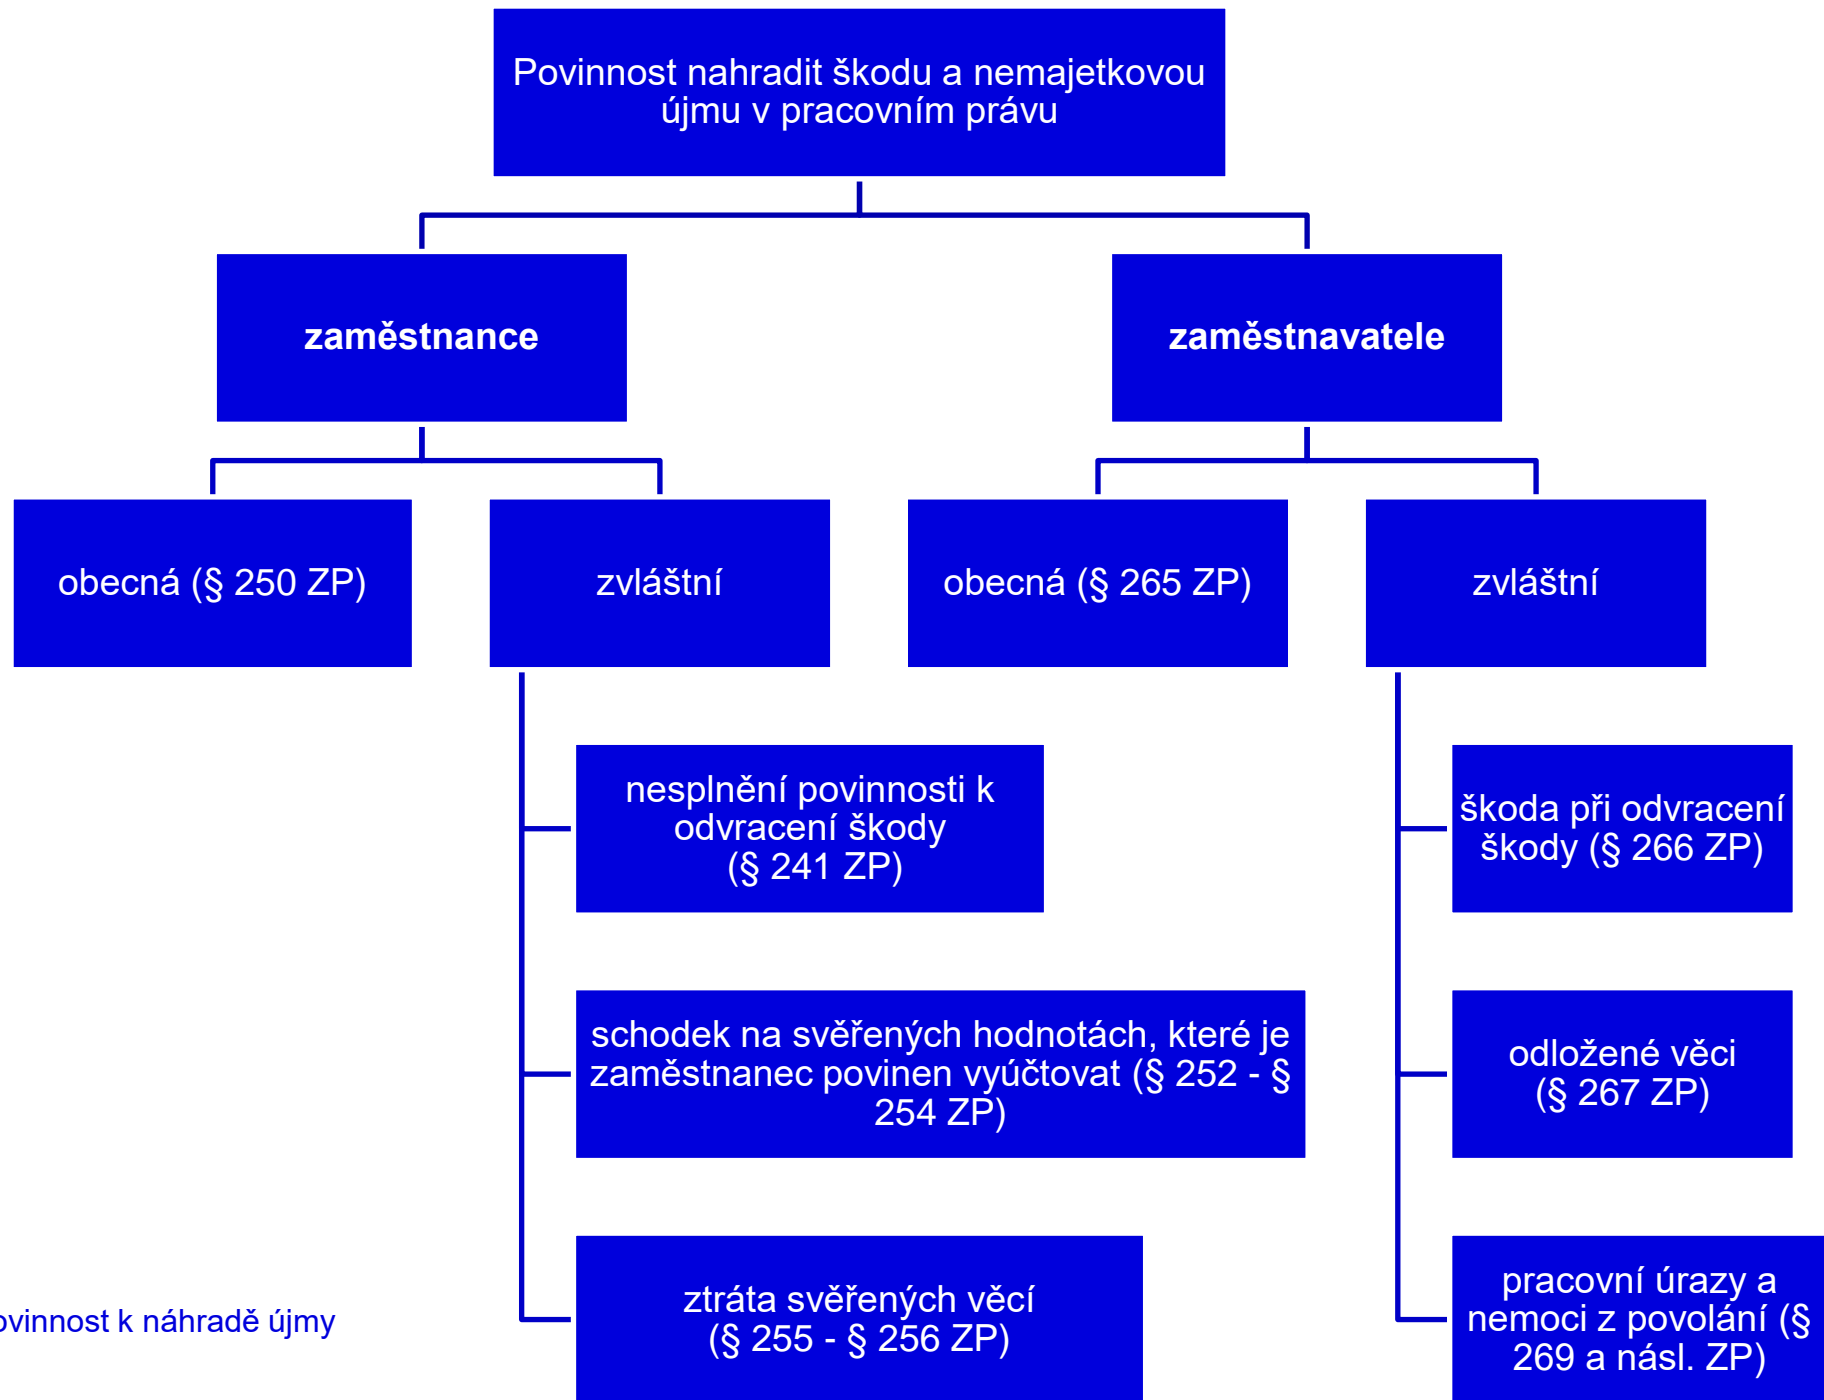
Povinnost nahradit škodu a nemajetkovou újmu v pracovním právu

zaměstnance

zaměstnavatele

obecná (§ 250 ZP)

zvláštní

obecná (§ 265 ZP)

zvláštní

nesplnění povinnosti k odvracení škody (§ 241 ZP)

schodek na svěřených hodnotách, které je zaměstnanec povinen vyúčtovat (§ 252 - § 254 ZP)

ztráta svěřených věcí (§ 255 - § 256 ZP)

škoda při odvracení škody (§ 266 ZP)

odložené věci (§ 267 ZP)

pracovní úrazy a nemoci z povolání (§ 269 a násl. ZP)

ovinnost k náhradě újmy